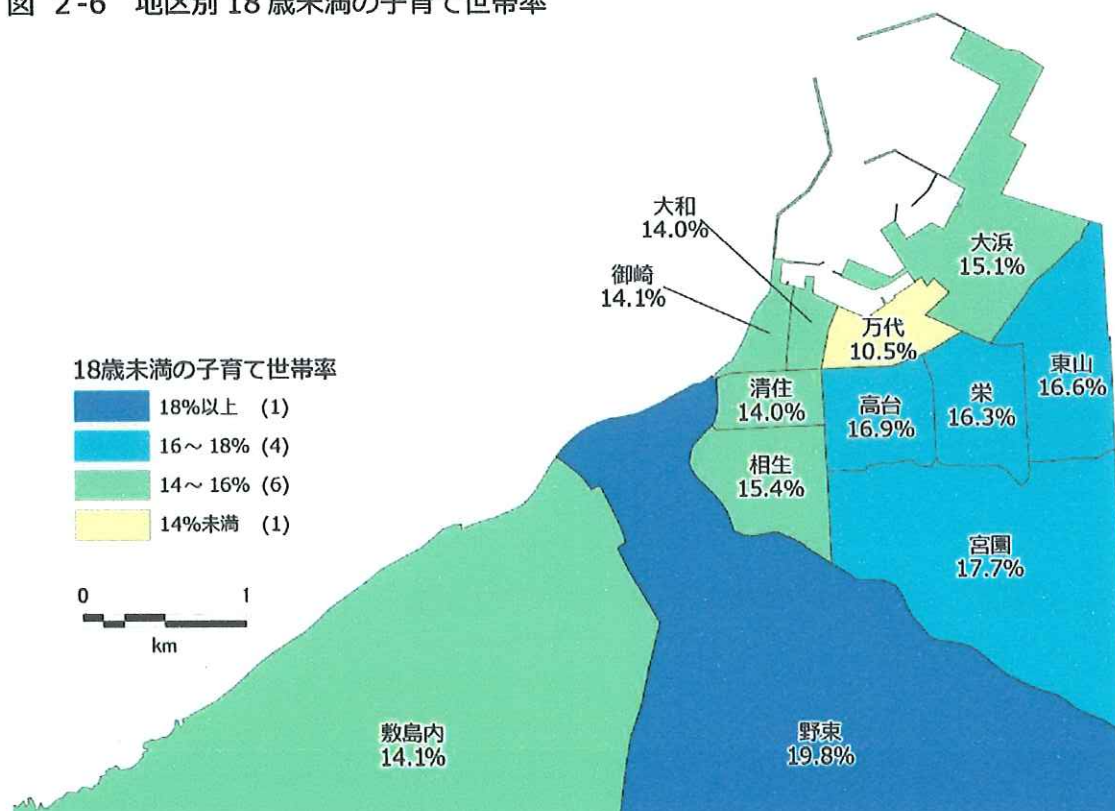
図 2-6 地区別 18 歳未満の子育て世帯率

大和
14.0%

御崎
14.1%

大浜
15.1%

万代
10.5%

東山
16.6%

18歳未満の子育て世帯率
18%以上 (1)
16～18% (4)
14～16% (6)
14%未満 (1)

清住
14.0%

高台
16.9%

栄
16.3%

相生
15.4%

宮園
17.7%

0 1
km

敷島内
14.1%

野東
19.8%